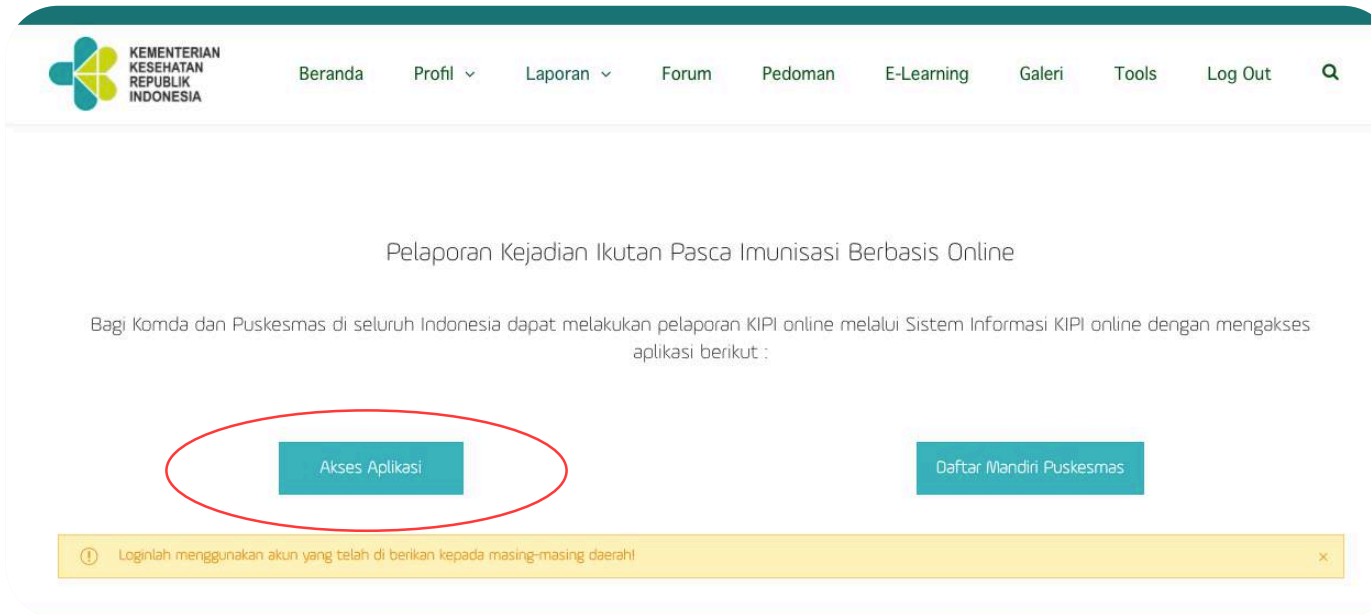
KEMENTERIAN KESEHATAN REPUBLIK INDONESIA

Beranda Profil Laporan Forum Pedoman E-Learning Galeri Tools Log Out

Pelaporan Kejadian Ikutan Pasca Imunisasi Berbasis Online

Bagi Komda dan Puskesmas di seluruh Indonesia dapat melakukan pelaporan KIPI online melalui Sistem Informasi KIPI online dengan mengakses aplikasi berikut :

Akses Aplikasi

Daftar Mandiri Puskesmas

Loginlah menggunakan akun yang telah di berikan kepada masing-masing daerah!

×